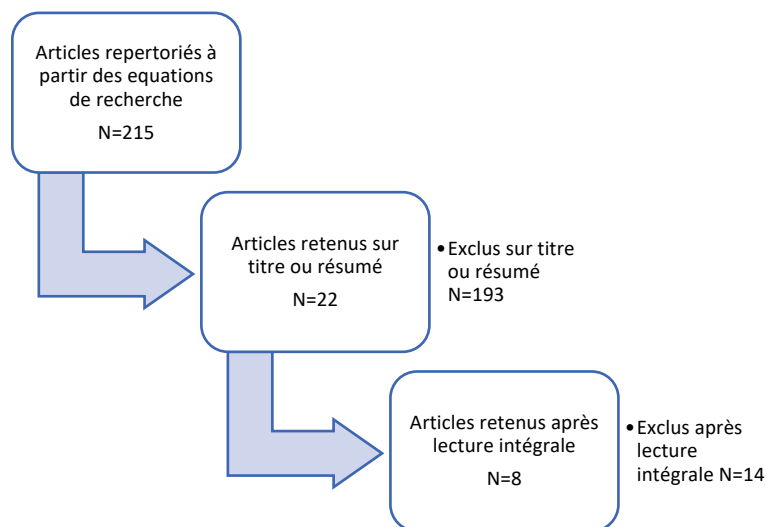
Articles repertoriés à partir des equations de recherche

N=215

Articles retenus sur titre ou résumé

N=22

• Exclus sur titre ou résumé N=193

Articles retenus après lecture intégrale

N=8

• Exclus après lecture intégrale N=14